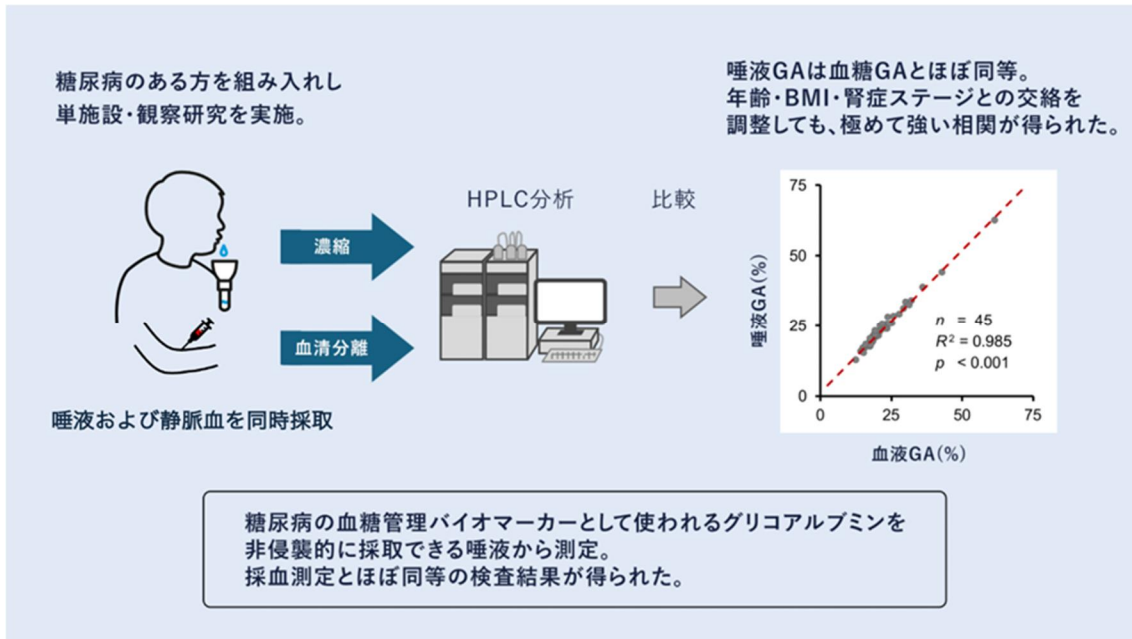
糖尿病のある方を組み入れし
単施設・観察研究を実施。

唾液GAは血糖GAとほぼ同等。
年齢・BMI・腎症ステージとの交絡を
調整しても、極めて強い相関が得られた。

濃縮

血清分離

HPLC分析

比較

唾液および静脈血を同時採取

75
50
25
0
0 25 50 75
唾液GA(%)
血液GA(%)
$n$ = 45
$R^2$ = 0.985
$p$ < 0.001

糖尿病の血糖管理バイオマーカーとして使われるグリコアルブミンを
非侵襲的に採取できる唾液から測定。
採血測定とほぼ同等の検査結果が得られた。